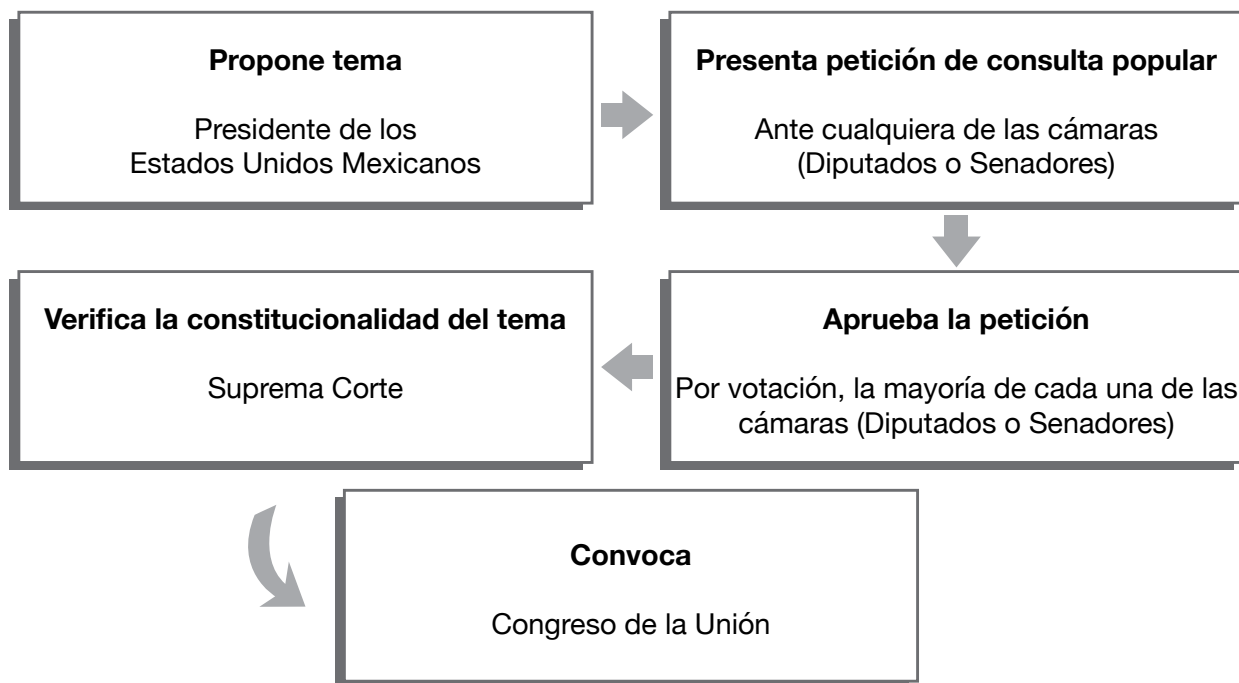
**Propone tema**

Presidente de los Estados Unidos Mexicanos

**Presenta petición de consulta popular**

Ante cualquiera de las cámaras (Diputados o Senadores)

**Aprueba la petición**

Por votación, la mayoría de cada una de las cámaras (Diputados o Senadores)

**Verifica la constitucionalidad del tema**

Suprema Corte

**Convoca**

Congreso de la Unión